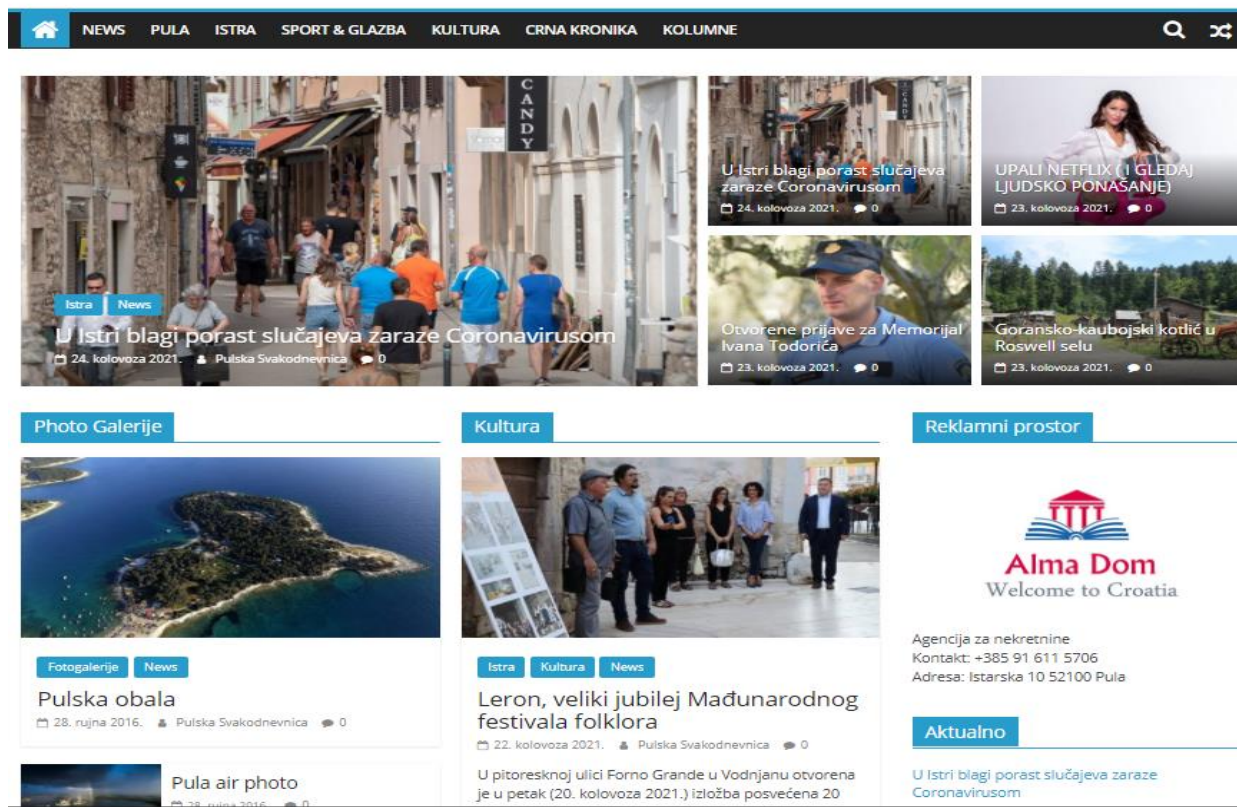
NEWS PULA ISTRA SPORT & GLAZBA KULTURA CRNA KRONIKA KOLUMNE

CANDY

Istra News

U Istri blagi porast slučajeva zaraze Coronavirusom

24. kolovoza 2021. Pulska Svakodnevnica 0

U Istri blagi porast slučajeva zaraze Coronavirusom

24. kolovoza 2021. 0

UPALI NETFLIX ( I GLEDAJ LJUDSKO PONAŠANJE)

23. kolovoza 2021. 0

Otvorene prijave za Memorijal Ivana Todorića

23. kolovoza 2021. 0

Goransko-kaubojski kotlić u Roswell selu

23. kolovoza 2021. 0

Photo Galerije

Fotogalerije News

Pulska obala

28. rujna 2016. Pulska Svakodnevnica 0

Pula air photo

28. rujna 2016. 0

Kultura

Istra Kultura News

Leron, veliki jubilej Međunarodnog festivala folklora

22. kolovoza 2021. Pulska Svakodnevnica 0

U pitoresknoj ulici Forno Grande u Vodnjanu otvorena je u petak (20. kolovoza 2021.) izložba posvećena 20

Reklamni prostor

Alma Dom
Welcome to Croatia

Agencija za nekretnine
Kontakt: +385 91 611 5706
Adresa: Istarska 10 52100 Pula

Aktualno

U Istri blagi porast slučajeva zaraze Coronavirusom